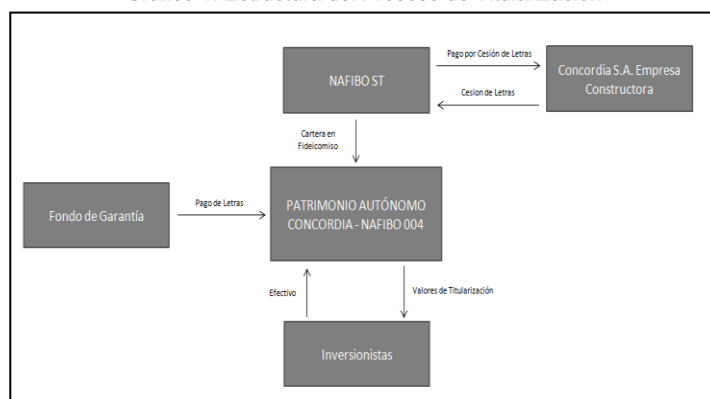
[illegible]

NAFIBO ST

Pago por Cesión de Letras

Concordia S.A. Empresa Constructora

Cesion de Letras

Cartera en Fideicomiso

Fondo de Garantía

Pago de Letras

PATRIMONIO AUTÓNOMO CONCORDIA - NAFIBO 004

Efectivo

Valores de Titularización

Inversionistas